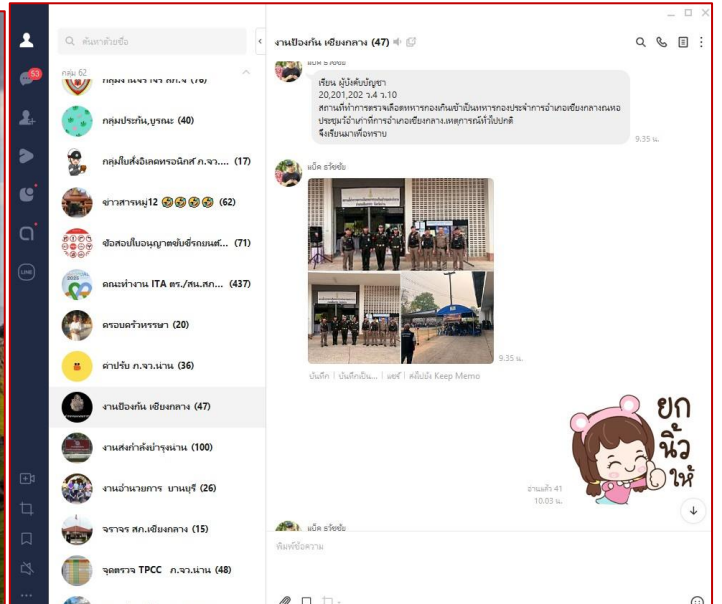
53

ค้นหาด้วยชื่อ

กลุ่ม 62

กลุ่มประกัน,บูรณะ (40)

กลุ่มใบสั่งอิเลคทรอนิกส์ ภ.จ.... (17)

ข่าวสารหมู่12 🤣🤣🤣🤣 (62)

ข้อสอบใบอนุญาตขับขี่รถยนต์... (71)

คณะทำงาน ITA ตร./สน.สภ.... (437)

ครอบครัวหรรษา (20)

ค่าปรับ ภ.จว.น่าน (36)

งานป้องกัน เชียงกลาง (47)

งานส่งกำลังบำรุงน่าน (100)

งานอำนวยการ บานบุรี (26)

จราจร สภ.เชียงกลาง (15)

จุดตรวจ TPCC ภ.จว.น่าน (48)

งานป้องกัน เชียงกลาง (47)

เรียน ผู้บังคับบัญชา
20,201,202 ว.4 ว.10
สถานที่ทำการตรวจเลือกทหารกองเกินเข้าเป็นทหารกองประจำการอำเภอเชียงกลางณหอประชุมที่ว่าการอำเภอเชียงกลาง.เหตุการณ์ทั่วไปปกติ
จึงเรียนมาเพื่อทราบ

9.35 น.

แจ๊ค ธวัชชัย

9.35 น.

บันทึก | บันทึกเป็น... | แชร์ | ดังไปยัง Keep Memo

ยก นิ้ว ให้

อ่านแล้ว 41
10.03 น.

แจ๊ค ธวัชชัย

พิมพ์ข้อความ